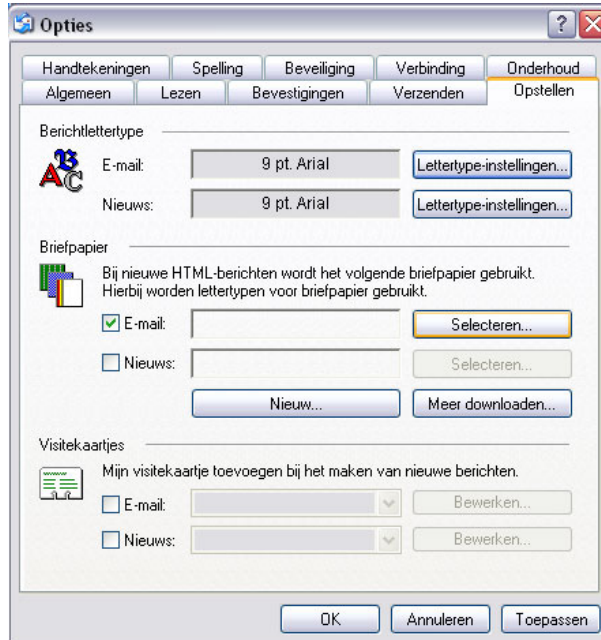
Opties

Handtekeningen | Spelling | Beveiliging | Verbinding | Onderhoud
Algemeen | Lezen | Bevestigingen | Verzenden | Opstellen

Berichtlettertype

E-mail: 9 pt. Arial Lettertype-instellingen...

Nieuws: 9 pt. Arial Lettertype-instellingen...

Briefpapier

Bij nieuwe HTML-berichten wordt het volgende briefpapier gebruikt. Hierbij worden lettertypen voor briefpapier gebruikt.

E-mail: Selecteren...

Nieuws: Selecteren...

Nieuw... Meer downloaden...

Visitekaartjes

Mijn visitekaartje toevoegen bij het maken van nieuwe berichten.

E-mail: Bewerken...

Nieuws: Bewerken...

OK Annuleren Toepassen